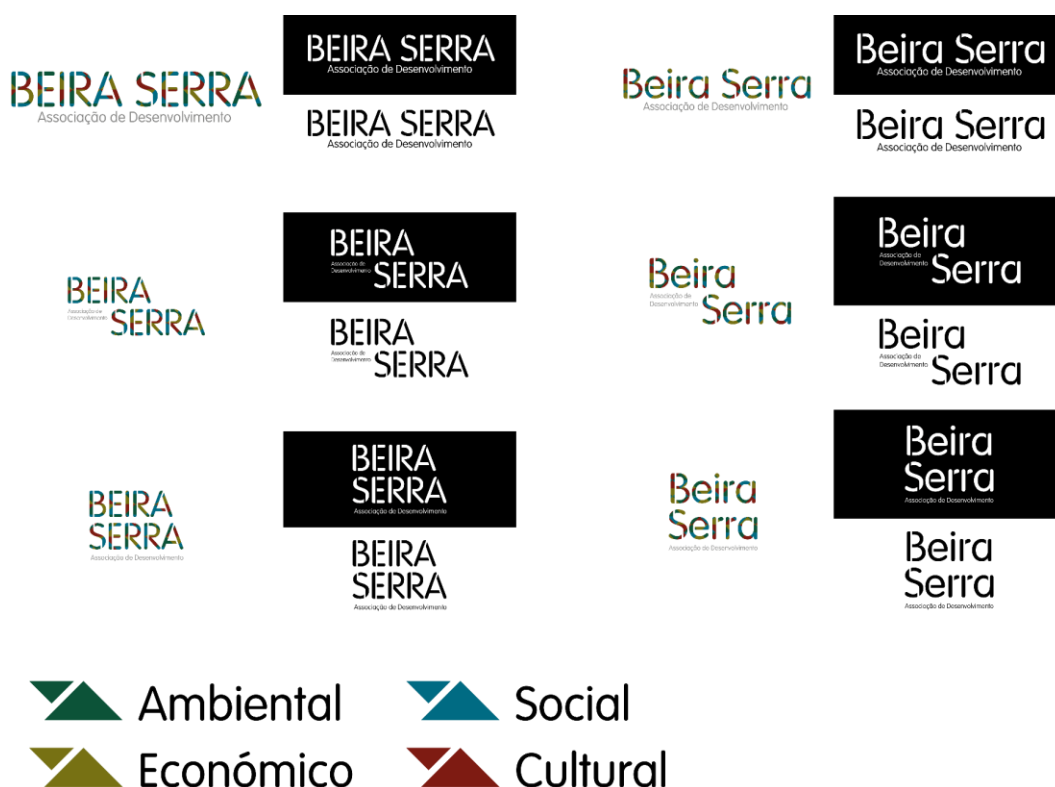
BEIRA SERRA
Associação de Desenvolvimento

BEIRA SERRA
Associação de Desenvolvimento

BEIRA SERRA
Associação de Desenvolvimento

Beira Serra
Associação de Desenvolvimento

Beira Serra
Associação de Desenvolvimento

Beira Serra
Associação de Desenvolvimento

BEIRA
Associação de Desenvolvimento
SERRA

BEIRA
Associação de Desenvolvimento
SERRA

BEIRA
Associação de Desenvolvimento
SERRA

Beira
Associação de Desenvolvimento
Serra

Beira
Associação de Desenvolvimento
Serra

Beira
Associação de Desenvolvimento
Serra

BEIRA
SERRA
Associação de Desenvolvimento

BEIRA
SERRA
Associação de Desenvolvimento

BEIRA
SERRA
Associação de Desenvolvimento

Beira
Serra
Associação de Desenvolvimento

Beira
Serra
Associação de Desenvolvimento

Beira
Serra
Associação de Desenvolvimento

Ambiental
Social
Económico
Cultural